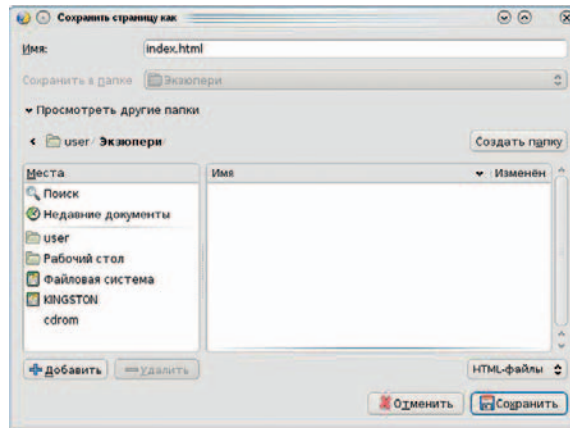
Сохранить страницу как

Имя: index.html

Сохранить в папке Экзюпери

▾ Просмотреть другие папки

‹ user Экзюпери

Создать папку

| Места | Имя | Изменён |
|---|---|---|
| Поиск | | |
| Недавние документы | | |
| user | | |
| Рабочий стол | | |
| Файловая система | | |
| KINGSTON | | |
| cdrom | | |

Добавить Удалить

HTML-файлы

Отменить Сохранить